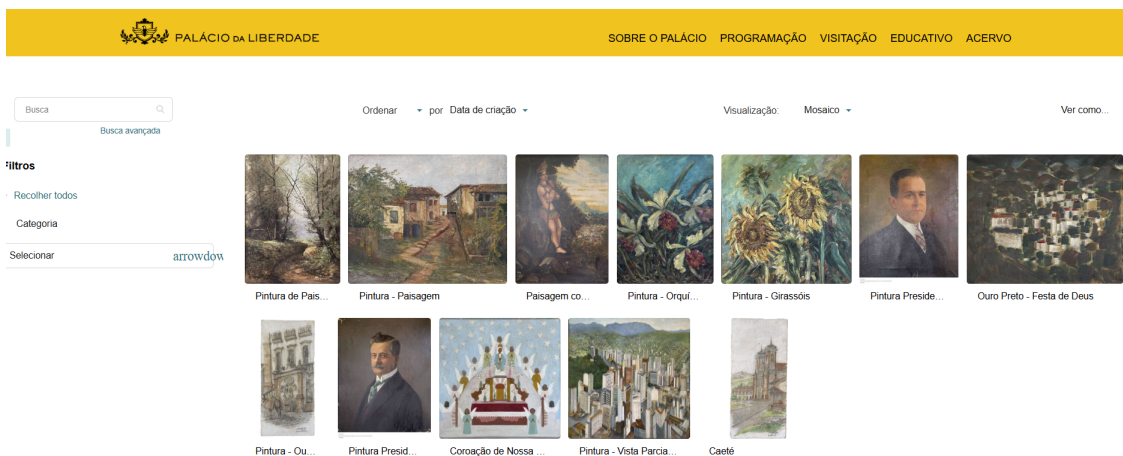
PALÁCIO DA LIBERDADE

SOBRE O PALÁCIO PROGRAMAÇÃO VISITAÇÃO EDUCATIVO ACERVO

Busca

Busca avançada

Ordenar por Data de criação

Visualização: Mosaico

Ver como...

Filtros

Recolher todos

Categoria

Selecionar arrowdow

Pintura de Pais...

Pintura - Paisagem

Paisagem co...

Pintura - Orquí...

Pintura - Girassóis

Pintura Preside...

Ouro Preto - Festa de Deus

Pintura - Ou...

Pintura Presid...

Coroação de Nossa ...

Pintura - Vista Parcia...

Caeté